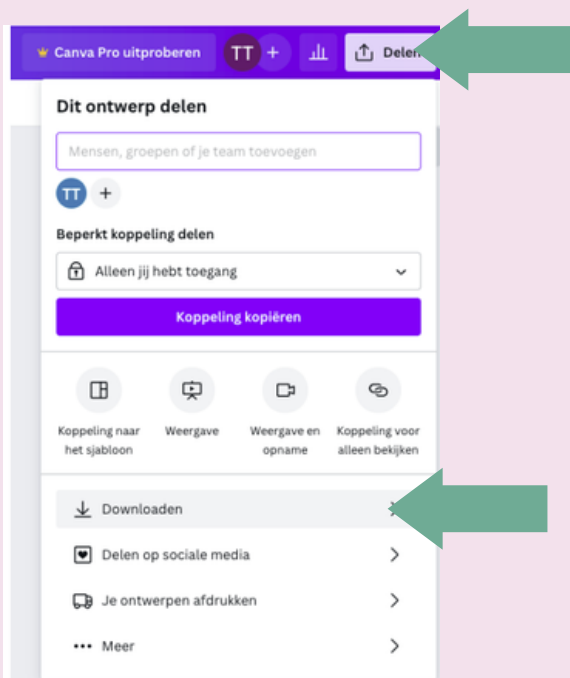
Canva Pro uitproberen TT + Delen

Dit ontwerp delen

Mensen, groepen of je team toevoegen

TT +

Beperkt koppeling delen

Alleen jij hebt toegang

Koppeling kopiëren

Koppeling naar het sjabloon

Weergave

Weergave en opname

Koppeling voor alleen bekijken

Downloaden

Delen op sociale media

Je ontwerpen afdrukken

Meer